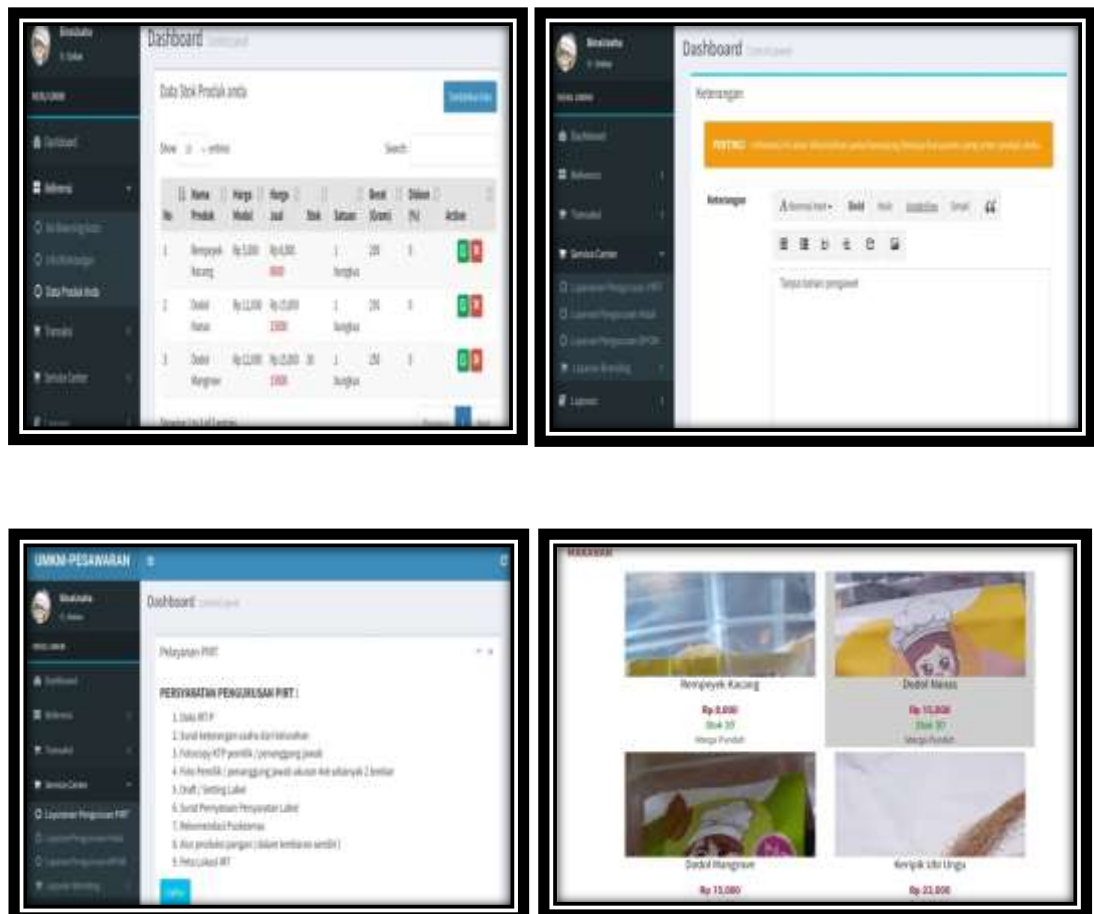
Dashboard

Data Stok Produk anda

Show 10 entries

Search:

| No | Nama Produk | Harga Modal | Harga Jual | Stok | Satuan | Berat (Gram) | Diskon (%) | Action |
|---|---|---|---|---|---|---|---|---|
| 1 | Rempeyek Kacang | Rp.5,000 | Rp.8,000 | | 1 bungkus | 200 | 0 | |
| 2 | Dodol Nanas | Rp.12,000 | Rp.15,000 | | 1 bungkus | 250 | 0 | |
| 3 | Dodol Mangrove | Rp.12,000 | Rp.15,000 | 30 | 1 bungkus | 250 | 0 | |

Dashboard

Keterangan

PENTING!

Keterangan

Bold Italic Underline Small

Dashboard

Dashboard

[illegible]

Service Center

Laporan

UMKM-PESAWARAN

Dashboard

Pelayanan PIRT

PERSYARATAN PENGURUSAN PIRT :

1. Data IRT P
2. Surat keterangan usaha dari kelurahan
3. Fotocopy KTP pemilik / penanggung jawab
4. Foto Pemilik / penanggung jawab ukuran 4x6 sebanyak 2 lembar
5. Draft / Setting Label
6. Surat Pernyataan Penyuratan Label
7. Rekomendasi Puskesmas
8. Alur produksi pangan ( dalam lembaran sendiri )
9. Peta Lokasi IRT

Layanan Pengurusan PIRT

MAKANAN

Rempeyek Kacang
Rp 8.000
Stok 30
Harga Pundah

Dodol Nanas
Rp 15.000
Stok 30
Harga Pundah

Dodol Mangrove
Rp 15.000

Keripik Ubi Ungu
Rp 22.000